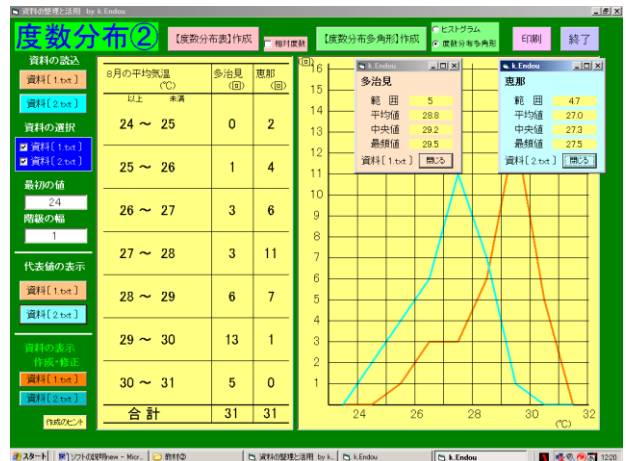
資料の整理と活用 by k.Endou

度数分布②

【度数分布表】作成

相対度数

【度数分布多角形】作成

ヒストグラム

度数分布多角形

印刷

終了

資料の読込

資料［1.txt］

資料［2.txt］

資料の選択

資料［1.txt］

資料［2.txt］

最初の値

24

階級の幅

1

代表値の表示

資料［1.txt］

資料［2.txt］

資料の表示 作成・修正

資料［1.txt］

資料［2.txt］

作成のヒント

| 8月の平均気温 (℃) 以上 未満 | 多治見 (回) | 恵那 (回) |
|---|---|---|
| 24 ～ 25 | 0 | 2 |
| 25 ～ 26 | 1 | 4 |
| 26 ～ 27 | 3 | 6 |
| 27 ～ 28 | 3 | 11 |
| 28 ～ 29 | 6 | 7 |
| 29 ～ 30 | 13 | 1 |
| 30 ～ 31 | 5 | 0 |
| 合 計 | 31 | 31 |

(回)

16 15 14 13 12 11 10 9 8 7 6 5 4 3 2 1

24 26 28 30 32 (℃)

k.Endou

多治見

| 範 囲 | 5 |
|---|---|
| 平均値 | 28.8 |
| 中央値 | 29.2 |
| 最頻値 | 29.5 |

資料［1.txt］ 閉じる

k.Endou

恵那

| 範 囲 | 4.7 |
|---|---|
| 平均値 | 27.0 |
| 中央値 | 27.3 |
| 最頻値 | 27.5 |

資料［2.txt］ 閉じる

スタート

ソフトの説明new - Micr...

教材②

資料の整理と活用 by k...

k.Endou

k.Endou

12:28